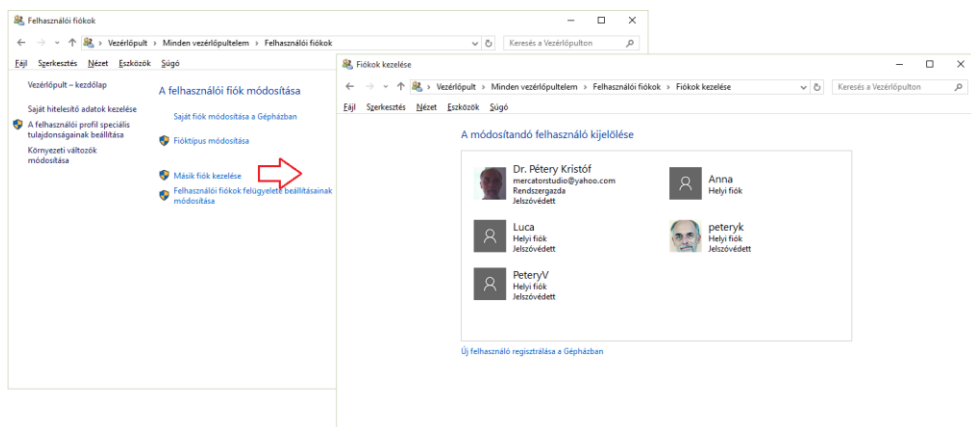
Felhasználói fiókok

Vezérlőpult > Minden vezérlőpultelem > Felhasználói fiókok

Keresés a Vezérlőpulton

Fájl Szerkesztés Nézet Eszközök Súgó

Vezérlőpult – kezdőlap

Saját hitelesítő adatok kezelése

A felhasználói profil speciális tulajdonságainak beállítása

Környezeti változók módosítása

A felhasználói fiók módosítása

Saját fiók módosítása a Gépházban

Fióktípus módosítása

Másik fiók kezelése

Felhasználói fiókok felügyelete beállításainak módosítása

Fiókok kezelése

Vezérlőpult > Minden vezérlőpultelem > Felhasználói fiókok > Fiókok kezelése

Keresés a Vezérlőpulton

Fájl Szerkesztés Nézet Eszközök Súgó

A módosítandó felhasználó kijelölése

Dr. Pétery Kristóf
mercatorstudio@yahoo.com
Rendszergazda
Jelszóvédett

Anna
Helyi fiók

Luca
Helyi fiók
Jelszóvédett

peteryk
Helyi fiók
Jelszóvédett

PeteryV
Helyi fiók
Jelszóvédett

Új felhasználó regisztrálása a Gépházban